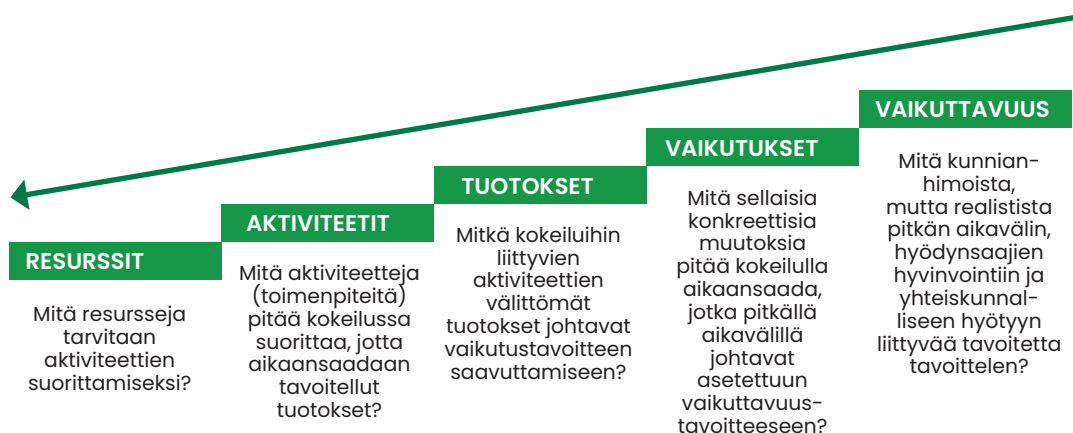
RESURSSIT

Mitä resursseja tarvitaan aktiviteettien suorittamiseksi?

AKTIVITEETIT

Mitä aktiviteetteja (toimenpiteitä) pitää kokeilussa suorittaa, jotta aikaansaadaan tavoitellut tuotokset?

TUOTOKSET

Mitkä kokeiluihin liittyvien aktiviteettien välittömät tuotokset johtavat vaikutustavoitteen saavuttamiseen?

VAIKUTUKSET

Mitä sellaisia konkreettisia muutoksia pitää kokeilulla aikaansaada, jotka pitkällä aikavälillä johtavat asetettuun vaikuttavuustavoitteeseen?

VAIKUTTAVUUS

Mitä kunnianhimoista, mutta realistista pitkän aikavälin, hyödynsaajien hyvinvointiin ja yhteiskunnalliseen hyötyyn liittyvää tavoitetta tavoittelen?